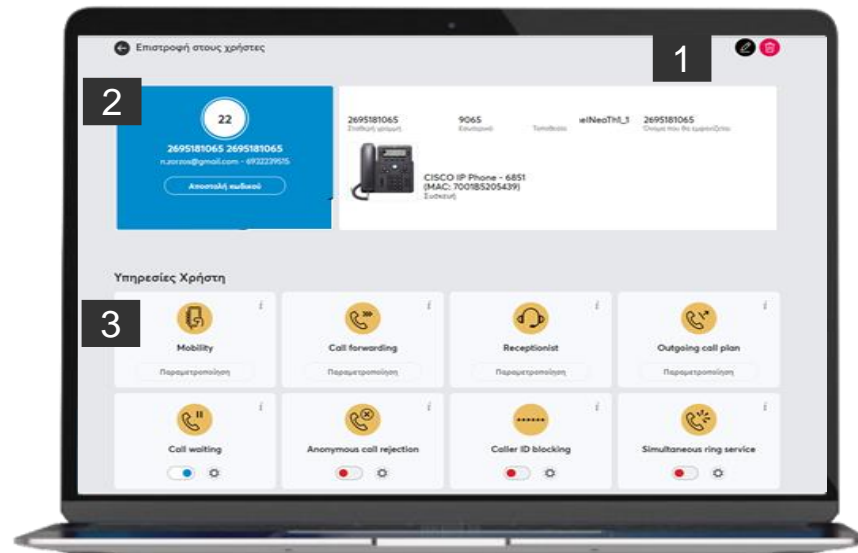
Επιστροφή στους χρήστες

1

2

22

2695181065 2695181065

n.zorzos@gmail.com - 6932239515

Αποστολή κωδικού

2695181065
Σταθερή γραμμή

9065
Εσωτερικό

Τοποθεσία

elNeaThl_1

2695181065
Όνομα που θα εμφανίζεται

CISCO IP Phone - 6851
(MAC: 7001B5205439)
Συσκευή

Υπηρεσίες Χρήστη

3

Mobility
Παραμετροποίηση

Call forwarding
Παραμετροποίηση

Receptionist
Παραμετροποίηση

Outgoing call plan
Παραμετροποίηση

Call waiting

Anonymous call rejection

Caller ID blocking

Simultaneous ring service